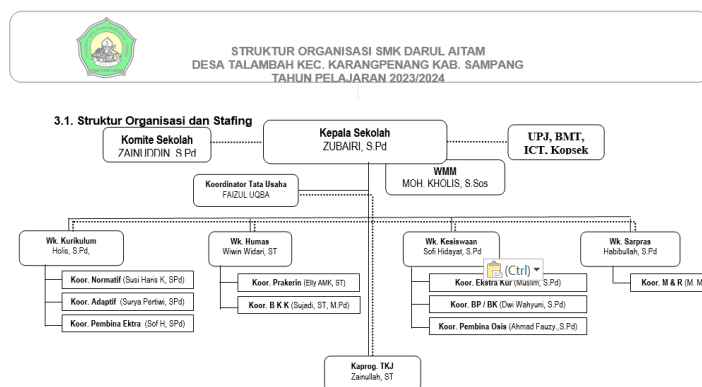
STRUKTUR ORGANISASI SMK DARUL AITAM
DESA TALAMBAH KEC. KARANGPENANG KAB. SAMPANG
TAHUN PELAJARAN 2023/2024

3.1. Struktur Organisasi dan Stafing

Komite Sekolah
ZAINUDDIN, S.Pd

Kepala Sekolah
ZUBAIRI, S.Pd

UPJ, BMT, ICT, Kopsek

WMM
MOH. KHOLIS, S.Sos

Koordinator Tata Usaha
FAIZUL UQBA

Wk. Kurikulum
Holis, S.Pd,

Koor. Normatif (Susi Haris K, SPd)

Koor. Adaptif (Surya Pertiwi, SPd)

Koor. Pembina Ektra (Sof H, SPd)

Wk. Humas
Wiwin Widari, ST

Koor. Prakerin (Elly AMK, ST)

Koor. B K K (Sujadi, ST, M.Pd)

Wk. Kesiswaan
Sofi Hidayat, S.Pd

(Ctrl)

Koor. Ekstra Kur (Muslim, S.Pd)

Koor. BP / BK (Dwi Wahyuni, S.Pd)

Koor. Pembina Osis (Ahmad Fauzy.,S.Pd)

Wk. Sarpras
Habibullah, S.Pd

Koor. M & R (M. M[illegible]

Kaprog. TKJ
Zainullah, ST